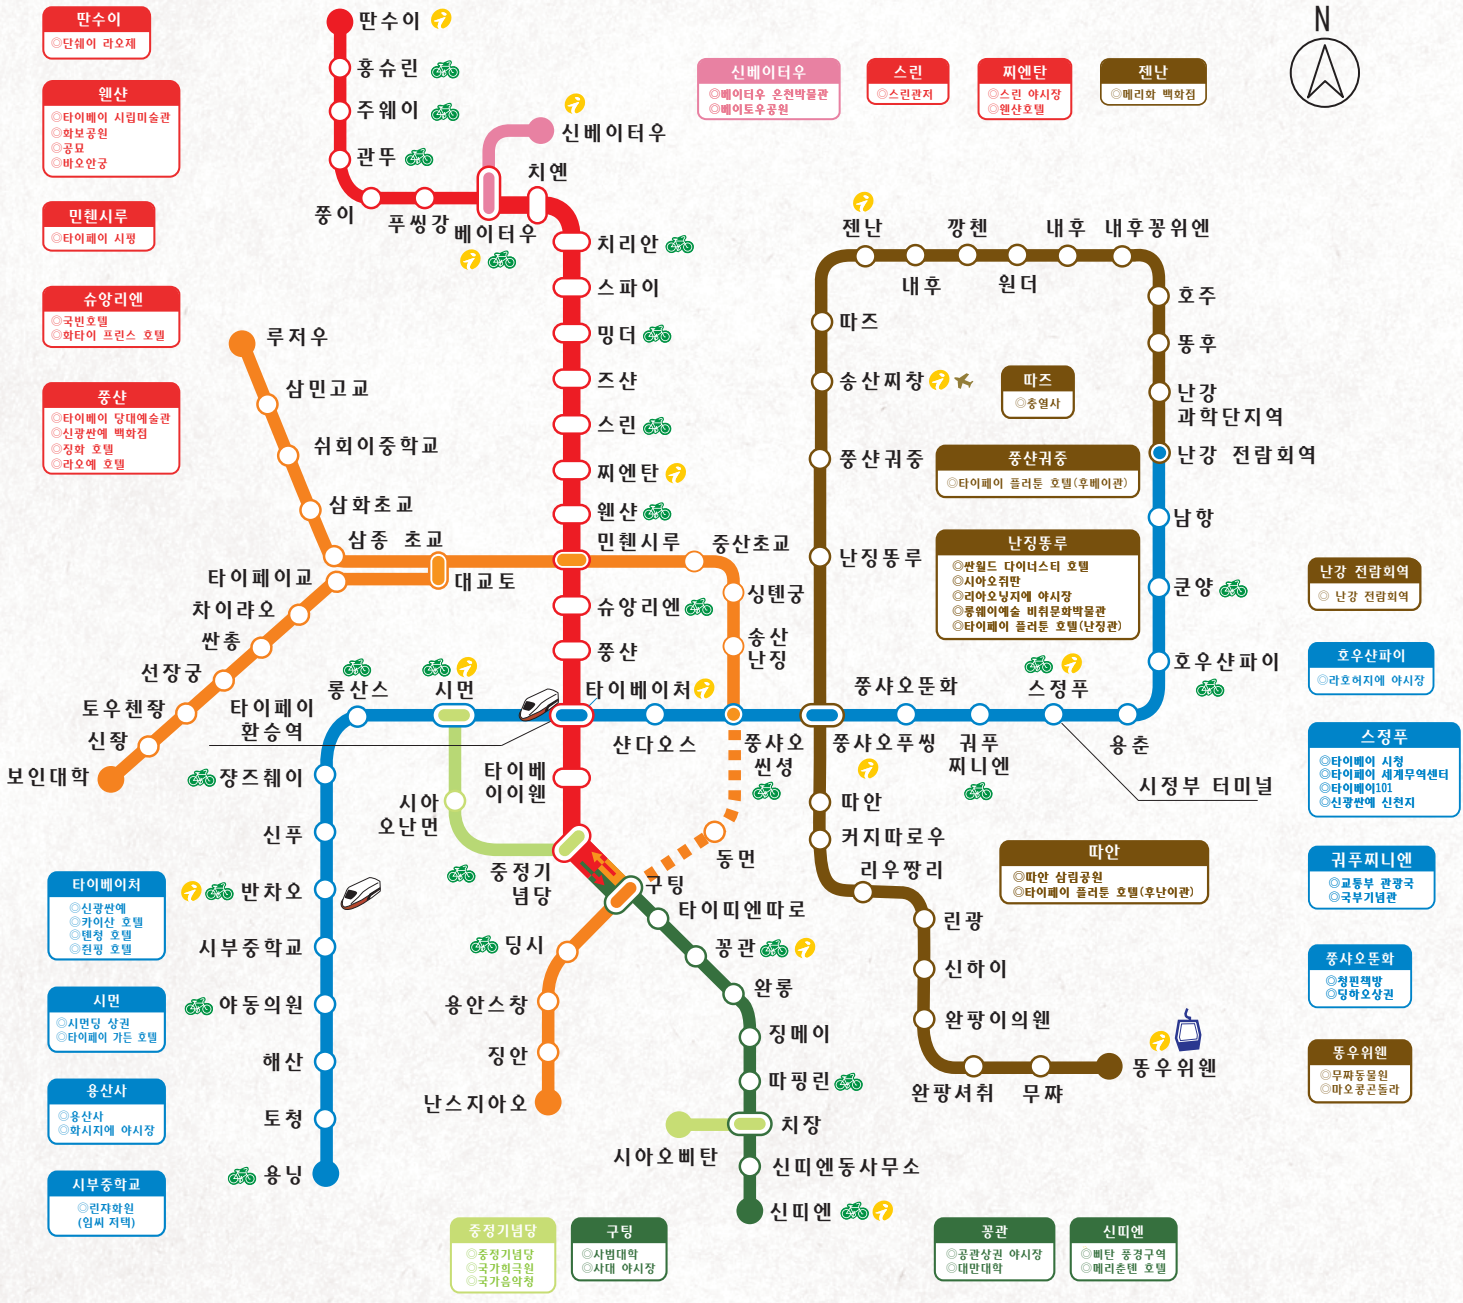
딴수이
◎단쉐이 라오제

웬샨
◎타이베이 시립미술관
◎화보공원
◎공묘
◎바오안궁

민첸시루
◎타이페이 시팡

슈앙리엔
◎국빈호텔
◎화타이 프린스 호텔

쭝샨
◎타이베이 당대예술관
◎신광싼예 백화점
◎징화 호텔
◎라오예 호텔

딴수이
홍슈린
주웨이
관뚜
쭝이
푸씽강
베이터우
신베이터우
치옌
치리안
스파이
밍더
즈샨
스린
찌엔탄
웬샨
민첸시루
슈앙리엔
쭝샨
타이베이처
샨다오스
루저우
삼민고교
쉬회이중학교
삼화초교
삼종 초교
타이페이교
대교토
차이라오
싼총
선장궁
토우첸장
신장
보인대학
타이페이 환승역
롱산스
시먼
중산초교
싱텐궁
송산 난징
쭝샤오 씬셩
쭝샤오푸씽
쭝샤오뚠화
궈푸 찌니엔
스정푸
용춘
시정부 터미널
샹즈쉐이
신푸
반챠오
시부중학교
야동의원
해산
토청
용닝
시아 오난먼
타이베 이이웬
중정기 념당
동먼
구팅
타이띠엔따로
딩시
용안스창
징안
난스지아오
꽁관
완룽
징메이
따핑린
치장
시아오삐탄
신띠엔동사무소
신띠엔

신베이터우
◎베이터우 온천박물관
◎베이토우공원

스린
◎스린관저

찌엔탄
◎스린 야시장
◎웬산호텔

젠난
◎메리화 백화점

N

젠난
깡첸
내후
내후꽁위엔
내후
원더
호주
똥후
따즈
송산찌창
난강 과학단지역
난강 전람회역
쭝샨궈중
남항
난징똥루
쿤양
호우샨파이
따안
커지따로우
리우짱리
린광
신하이
완팡이의웬
완팡서취
무짜
똥우위엔

따즈
◎충열사

쭝산궈중
◎타이페이 플러튼 호텔(후베이관)

난징똥루
◎싼월드 다이너스티 호텔
◎시아오쮜판
◎리아오닝지에 야시장
◎롱웨이예술 비취문화박물관
◎타이페이 플러튼 호텔(난징관)

따안
◎따안 삼림공원
◎타이베이 플러튼 호텔(후난이관)

난강 전람회역
◎ 난강 전람회역

호우샨파이
◎라오허지에 야시장

스정푸
◎타이베이 시청
◎타이베이 세계무역센터
◎타이베이101
◎신광싼예 신천지

궈푸찌니엔
◎교통부 관광국
◎국부기념관

쭝샤오뚠화
◎청핀책방
◎당하오상권

똥우위엔
◎무짜동물원
◎마오콩곤돌라

타이베이처
◎신광싼예
◎카이산 호텔
◎텐청 호텔
◎킨핑 호텔

시먼
◎시먼딩 상권
◎타이베이 가든 호텔

용산사
◎용산사
◎화시지에 야시장

시부중학교
◎린자화원
(임씨 저택)

중정기념당
◎중정기념당
◎국가희극원
◎국가음악청

구팅
◎사범대학
◎사대 야시장

꽁관
◎공관상권 야시장
◎대만대학

신띠엔
◎삐탄 풍경구역
◎메리츤텐 호텔